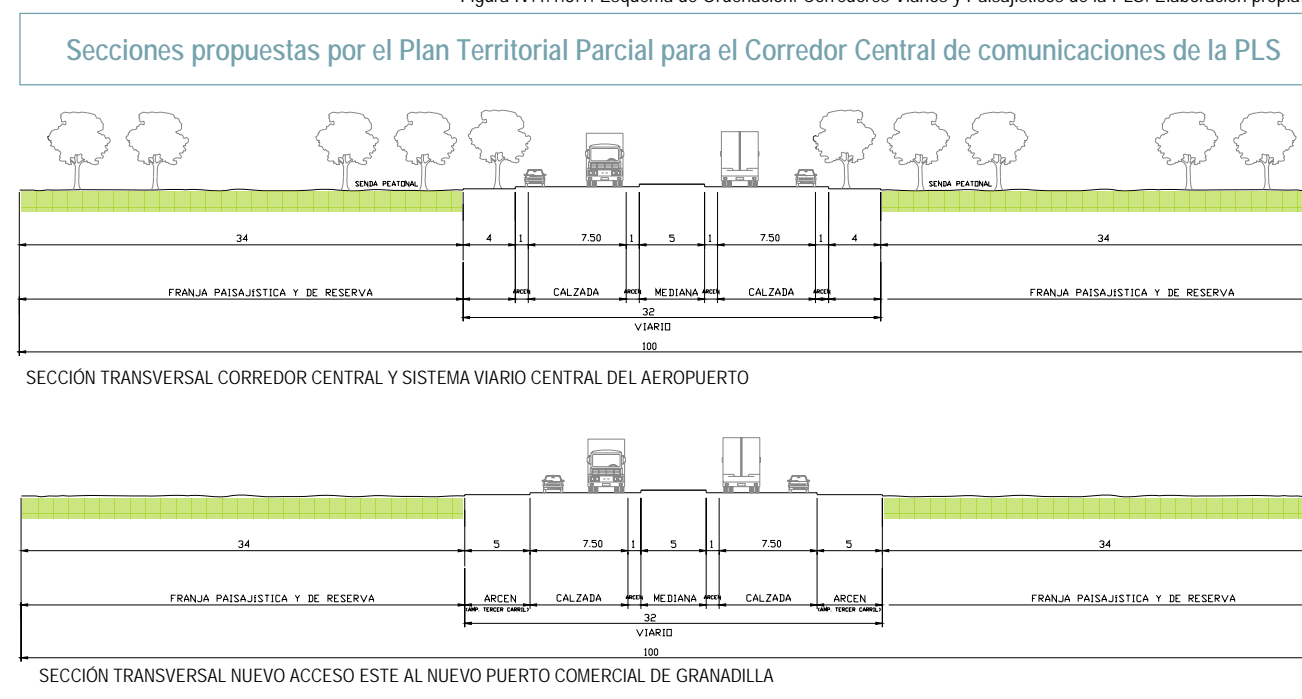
Figura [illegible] Esquema de Ordenación: Corredores Viarios y Paisajísticos de la PLS. Elaboración propia

Secciones propuestas por el Plan Territorial Parcial para el Corredor Central de comunicaciones de la PLS

SENDA PEATONAL
SENDA PEATONAL

34 | 4 | 1 | 7.50 | 1 | 5 | 1 | 7.50 | 1 | 4 | 34

FRANJA PAISAJISTICA Y DE RESERVA | ARCEN | CALZADA | ARCEN | MEDIANA | ARCEN | CALZADA | ARCEN | FRANJA PAISAJISTICA Y DE RESERVA

32
VIARIO
100

SECCIÓN TRANSVERSAL CORREDOR CENTRAL Y SISTEMA VIARIO CENTRAL DEL AEROPUERTO

34 | 5 | 7.50 | 1 | 5 | 1 | 7.50 | 5 | 34

FRANJA PAISAJISTICA Y DE RESERVA | ARCEN (AMP. TERCER CARRIL) | CALZADA | ARCEN | MEDIANA | ARCEN | CALZADA | ARCEN (AMP. TERCER CARRIL) | FRANJA PAISAJISTICA Y DE RESERVA

32
VIARIO
100

SECCIÓN TRANSVERSAL NUEVO ACCESO ESTE AL NUEVO PUERTO COMERCIAL DE GRANADILLA